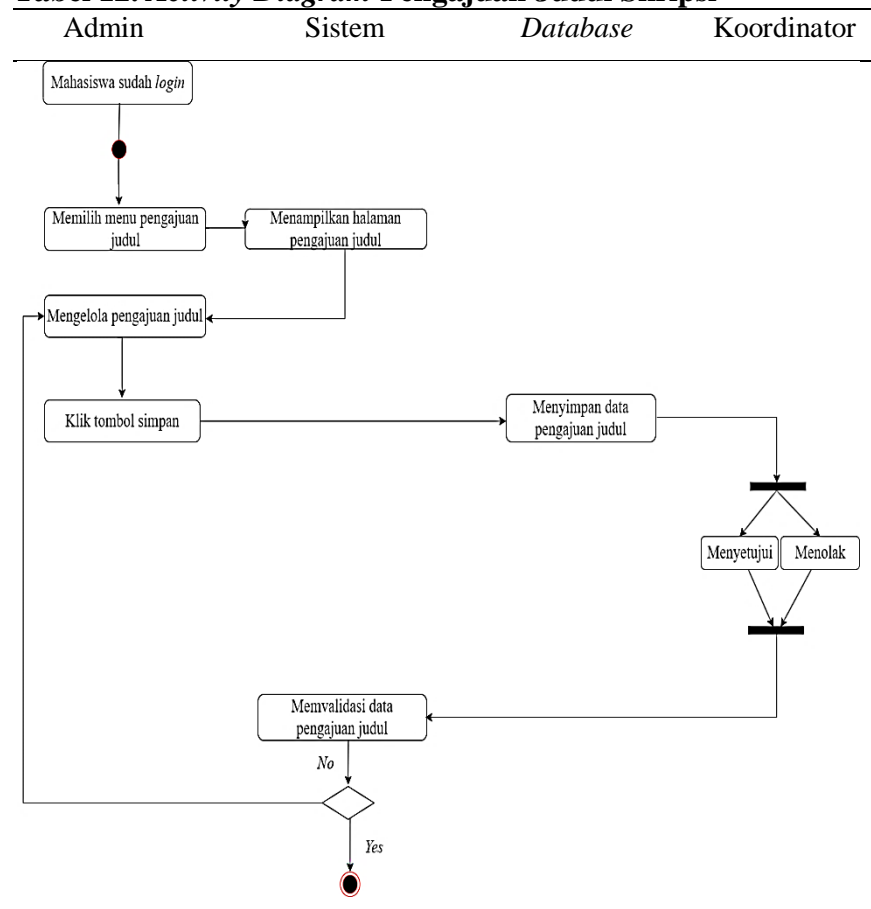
Tabel 12. Activity Diagram Pengajuan Judul Skripsi

| Admin | Sistem | *Database* | Koordinator |
|---|---|---|---|

Mahasiswa sudah *login*

Memilih menu pengajuan judul

Menampilkan halaman pengajuan judul

Mengelola pengajuan judul

Klik tombol simpan

Menyimpan data pengajuan judul

Menyetujui

Menolak

Memvalidasi data pengajuan judul

*No*

*Yes*